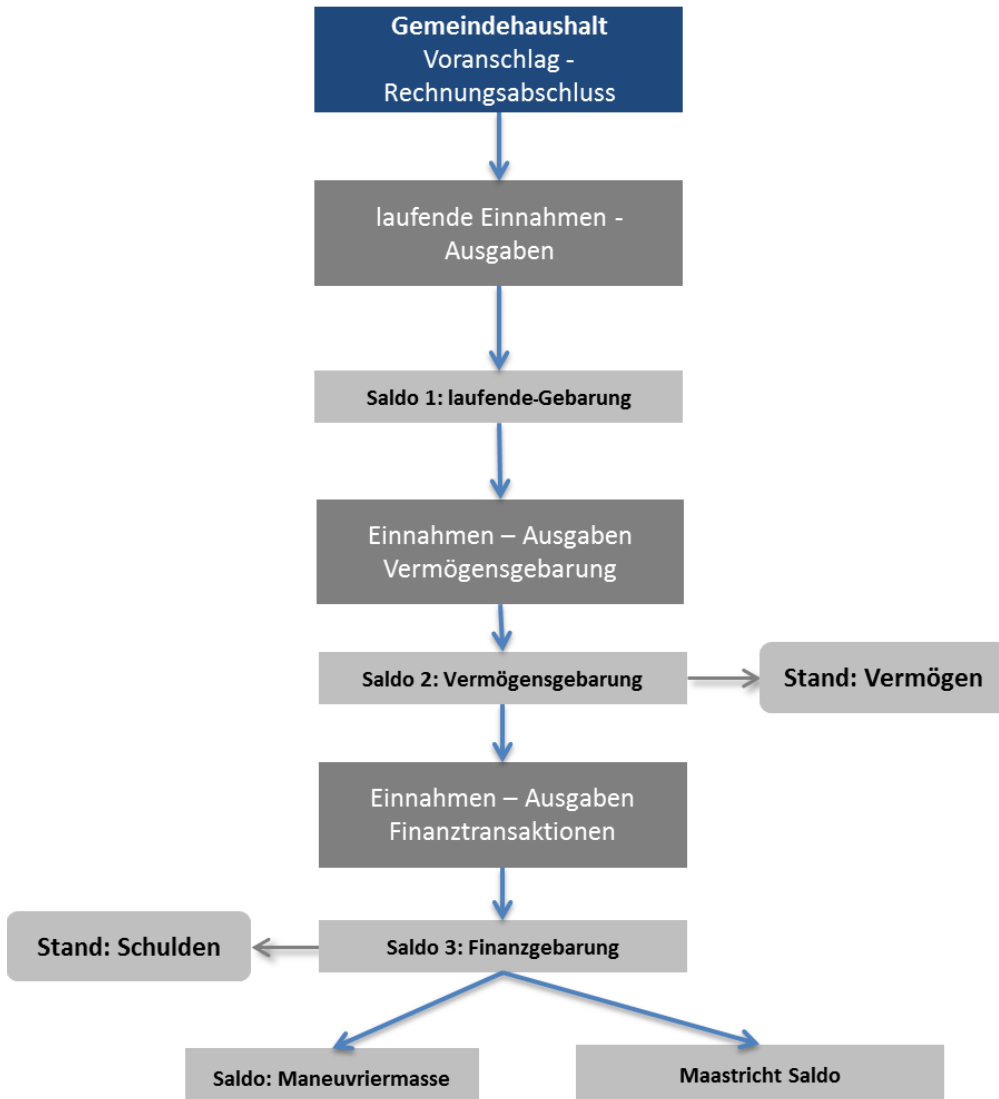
**Gemeindehaushalt**
Voranschlag - Rechnungsabschluss

laufende Einnahmen - Ausgaben

Saldo 1: laufende-Gebarung

Einnahmen – Ausgaben Vermögensgebarung

Saldo 2: Vermögensgebarung

Stand: Vermögen

Einnahmen – Ausgaben Finanztransaktionen

Stand: Schulden

Saldo 3: Finanzgebarung

Saldo: Maneuvriermasse

Maastricht Saldo